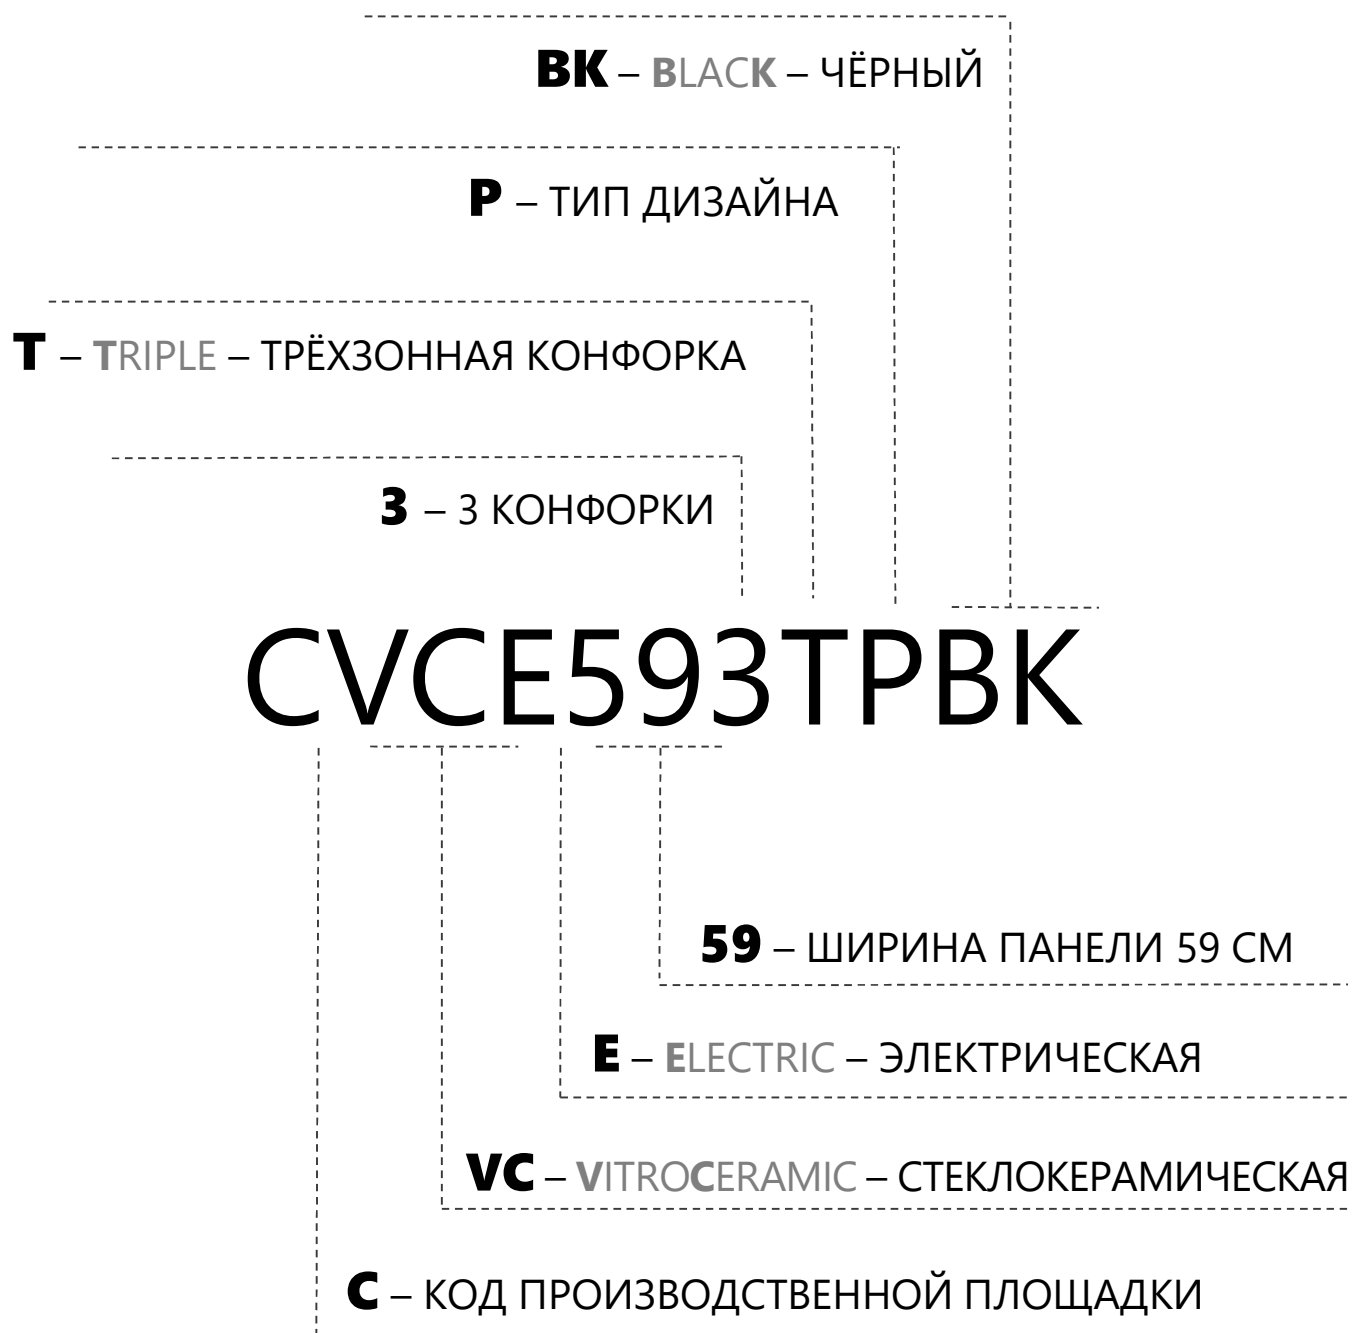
**BK** – BLACK – ЧЁРНЫЙ

**P** – ТИП ДИЗАЙНА

**T** – TRIPLE – ТРЁХЗОННАЯ КОНФОРКА

**3** – 3 КОНФОРКИ

CVCE593TPBK

**59** – ШИРИНА ПАНЕЛИ 59 СМ

**E** – ELECTRIC – ЭЛЕКТРИЧЕСКАЯ

**VC** – VITROCERAMIC – СТЕКЛОКЕРАМИЧЕСКАЯ

**C** – КОД ПРОИЗВОДСТВЕННОЙ ПЛОЩАДКИ